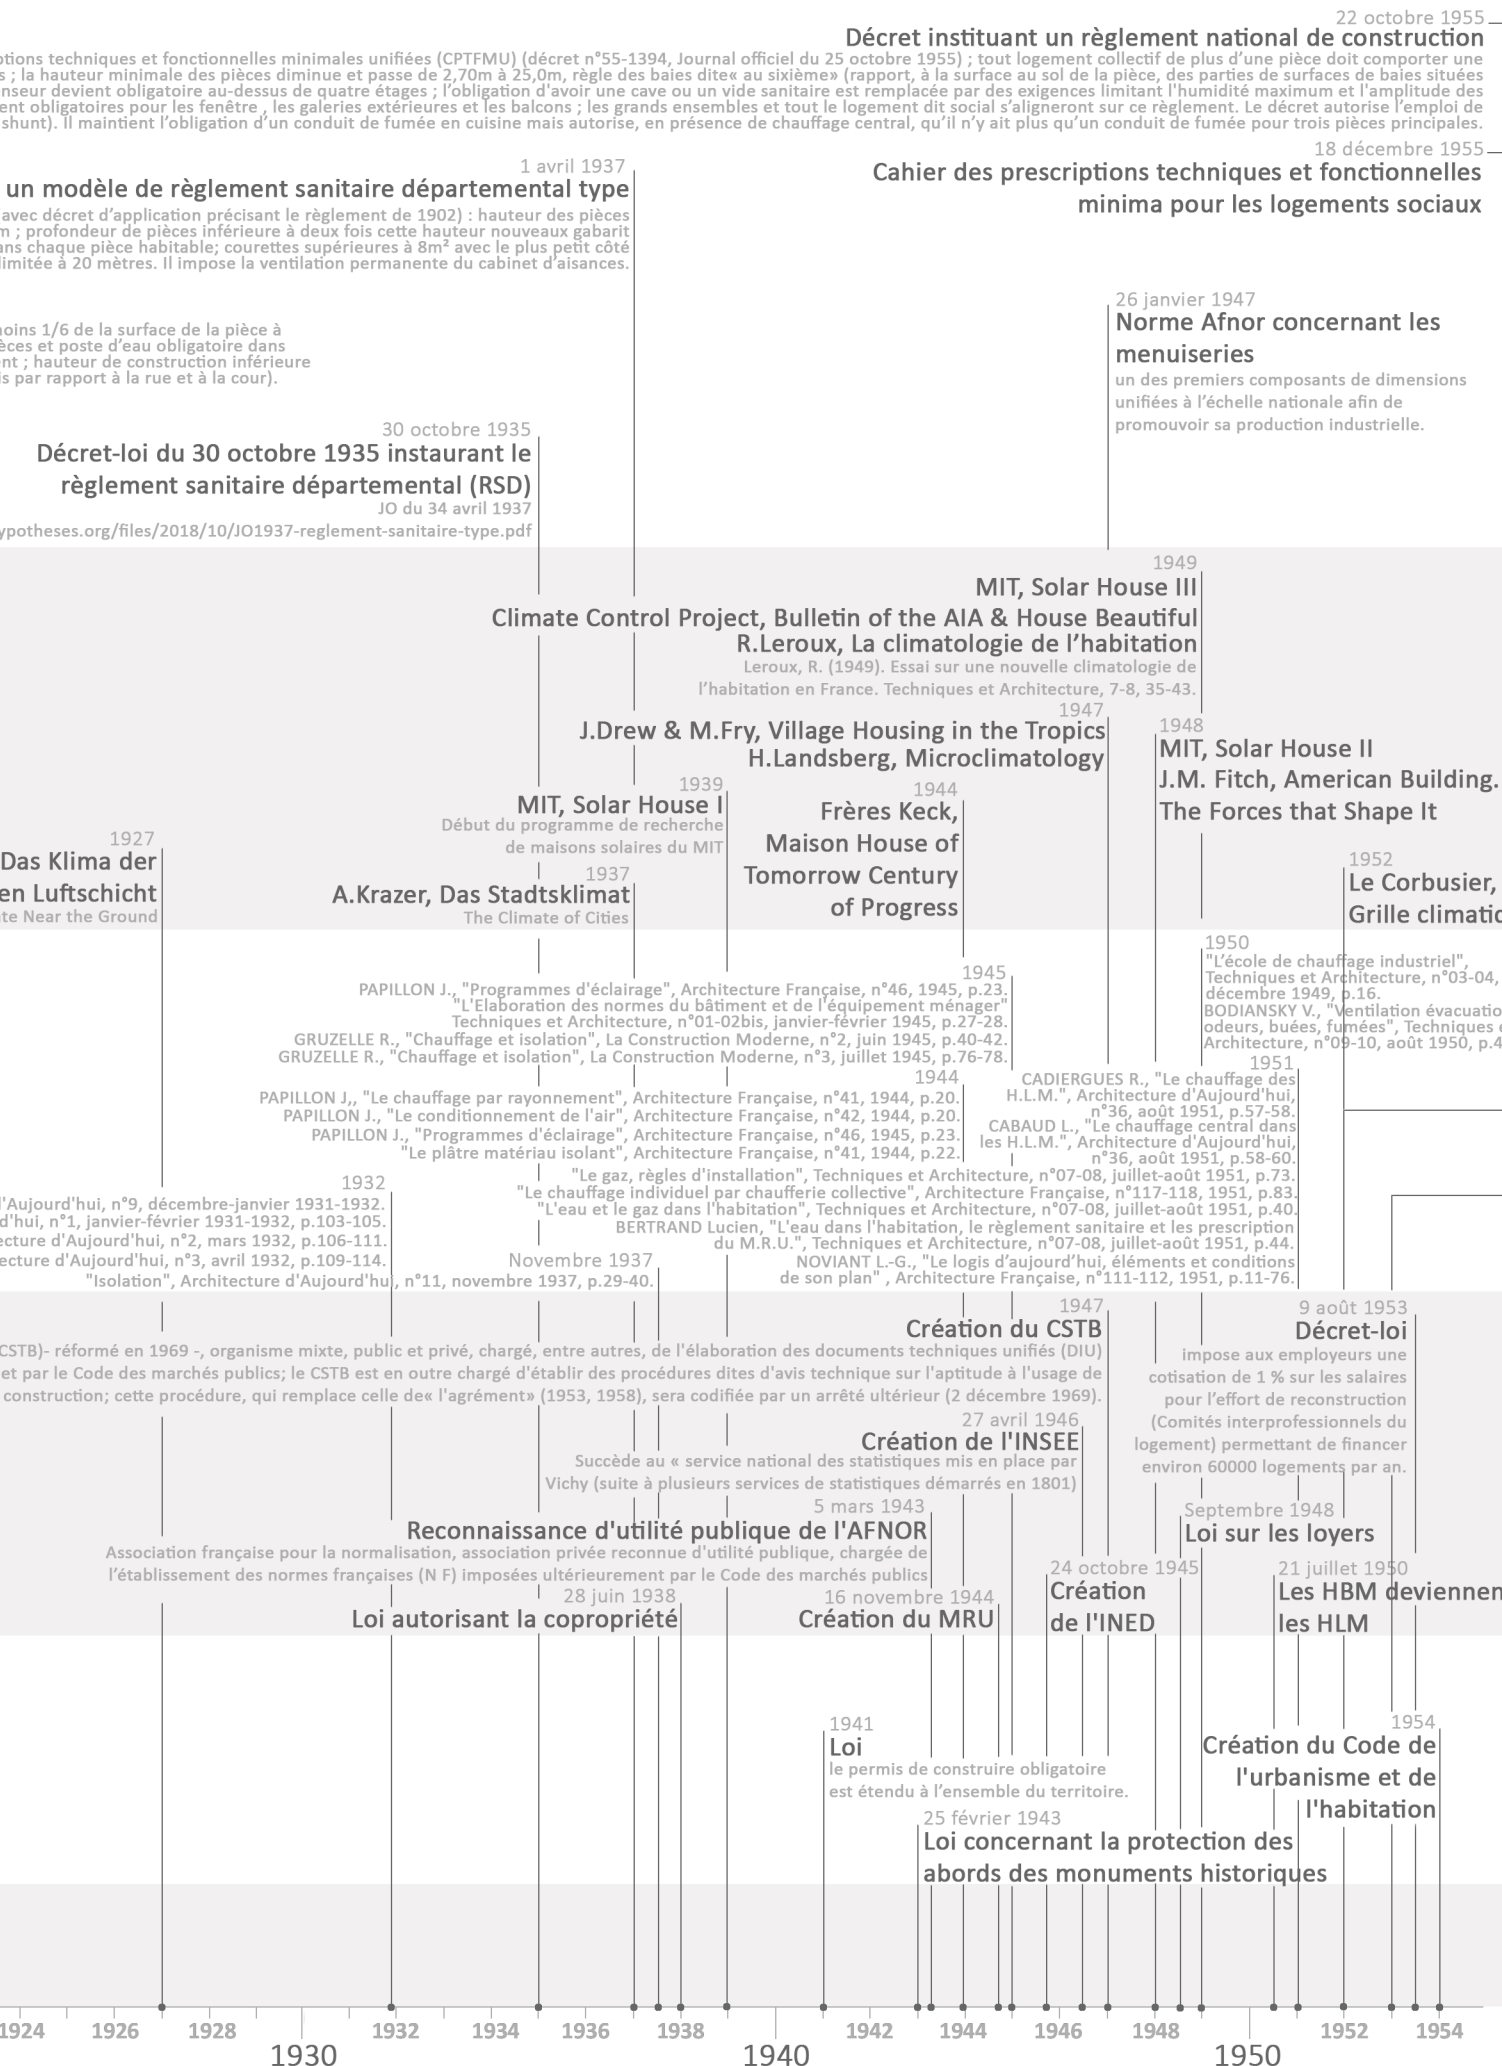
22 octobre 1955
Décret instituant un règlement national de construction
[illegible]tions techniques et fonctionnelles minimales unifiées (CPTFMU) (décret n°55-1394, Journal officiel du 25 octobre 1955) ; tout logement collectif de plus d'une pièce doit comporter une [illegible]s ; la hauteur minimale des pièces diminue et passe de 2,70m à 25,0m, règle des baies dite« au sixième» (rapport, à la surface au sol de la pièce, des parties de surfaces de baies situées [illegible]nseur devient obligatoire au-dessus de quatre étages ; l'obligation d'avoir une cave ou un vide sanitaire est remplacée par des exigences limitant l'humidité maximum et l'amplitude des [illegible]ent obligatoires pour les fenêtre , les galeries extérieures et les balcons ; les grands ensembles et tout le logement dit social s'aligneront sur ce règlement. Le décret autorise l'emploi de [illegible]shunt). Il maintient l'obligation d'un conduit de fumée en cuisine mais autorise, en présence de chauffage central, qu'il n'y ait plus qu'un conduit de fumée pour trois pièces principales.

18 décembre 1955
Cahier des prescriptions techniques et fonctionnelles minima pour les logements sociaux

1 avril 1937
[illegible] un modèle de règlement sanitaire départemental type
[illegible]avec décret d'application précisant le règlement de 1902) : hauteur des pièces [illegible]m ; profondeur de pièces inférieure à deux fois cette hauteur nouveaux gabarit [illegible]ans chaque pièce habitable; courettes supérieures à 8m² avec le plus petit côté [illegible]limitée à 20 mètres. Il impose la ventilation permanente du cabinet d'aisances.

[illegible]oins 1/6 de la surface de la pièce à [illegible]èces et poste d'eau obligatoire dans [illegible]nt ; hauteur de construction inférieure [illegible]s par rapport à la rue et à la cour).

26 janvier 1947
Norme Afnor concernant les menuiseries
un des premiers composants de dimensions unifiées à l'échelle nationale afin de promouvoir sa production industrielle.

30 octobre 1935
Décret-loi du 30 octobre 1935 instaurant le règlement sanitaire départemental (RSD)
JO du 34 avril 1937
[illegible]ypotheses.org/files/2018/10/JO1937-reglement-sanitaire-type.pdf

1949
MIT, Solar House III
Climate Control Project, Bulletin of the AIA & House Beautiful
R.Leroux, La climatologie de l'habitation
Leroux, R. (1949). Essai sur une nouvelle climatologie de l'habitation en France. Techniques et Architecture, 7-8, 35-43.

1947
J.Drew & M.Fry, Village Housing in the Tropics
H.Landsberg, Microclimatology

1948
MIT, Solar House II
J.M. Fitch, American Building. The Forces that Shape It

1939
MIT, Solar House I
Début du programme de recherche de maisons solaires du MIT

1944
Frères Keck, Maison House of Tomorrow Century of Progress

1927
Das Klima der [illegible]en Luftschicht
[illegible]te Near the Ground

1937
A.Krazer, Das Stadtsklimat
The Climate of Cities

1952
Le Corbusier, Grille climati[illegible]

1950
"L'école de chauffage industriel", Techniques et Architecture, n°03-04, décembre 1949, p.16.
BODIANSKY V., "Ventilation évacuatio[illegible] odeurs, buées, fumées", Techniques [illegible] Architecture, n°09-10, août 1950, p.4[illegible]

1945
PAPILLON J., "Programmes d'éclairage", Architecture Française, n°46, 1945, p.23.
"L'Elaboration des normes du bâtiment et de l'équipement ménager" Techniques et Architecture, n°01-02bis, janvier-février 1945, p.27-28.
GRUZELLE R., "Chauffage et isolation", La Construction Moderne, n°2, juin 1945, p.40-42.
GRUZELLE R., "Chauffage et isolation", La Construction Moderne, n°3, juillet 1945, p.76-78.

1944
PAPILLON J,, "Le chauffage par rayonnement", Architecture Française, n°41, 1944, p.20.
PAPILLON J., "Le conditionnement de l'air", Architecture Française, n°42, 1944, p.20.
PAPILLON J., "Programmes d'éclairage", Architecture Française, n°46, 1945, p.23.
"Le plâtre matériau isolant", Architecture Française, n°41, 1944, p.22.

1951
CADIERGUES R., "Le chauffage des H.L.M.", Architecture d'Aujourd'hui, n°36, août 1951, p.57-58.
CABAUD L., "Le chauffage central dans les H.L.M.", Architecture d'Aujourd'hui, n°36, août 1951, p.58-60.
"Le gaz, règles d'installation", Techniques et Architecture, n°07-08, juillet-août 1951, p.73.
"Le chauffage individuel par chaufferie collective", Architecture Française, n°117-118, 1951, p.83.
"L'eau et le gaz dans l'habitation", Techniques et Architecture, n°07-08, juillet-août 1951, p.40.
BERTRAND Lucien, "L'eau dans l'habitation, le règlement sanitaire et les prescription du M.R.U.", Techniques et Architecture, n°07-08, juillet-août 1951, p.44.
NOVIANT L.-G., "Le logis d'aujourd'hui, éléments et conditions de son plan" , Architecture Française, n°111-112, 1951, p.11-76.

1932
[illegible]'Aujourd'hui, n°9, décembre-janvier 1931-1932.
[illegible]d'hui, n°1, janvier-février 1931-1932, p.103-105.
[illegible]ecture d'Aujourd'hui, n°2, mars 1932, p.106-111.
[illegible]ecture d'Aujourd'hui, n°3, avril 1932, p.109-114.
Novembre 1937
"Isolation", Architecture d'Aujourd'hui, n°11, novembre 1937, p.29-40.

1947
Création du CSTB
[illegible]CSTB)- réformé en 1969 -, organisme mixte, public et privé, chargé, entre autres, de l'élaboration des documents techniques unifiés (DIU) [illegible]et par le Code des marchés publics; le CSTB est en outre chargé d'établir des procédures dites d'avis technique sur l'aptitude à l'usage de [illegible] construction; cette procédure, qui remplace celle de« l'agrément» (1953, 1958), sera codifiée par un arrêté ultérieur (2 décembre 1969).

9 août 1953
Décret-loi
impose aux employeurs une cotisation de 1 % sur les salaires pour l'effort de reconstruction (Comités interprofessionnels du logement) permettant de financer environ 60000 logements par an.

27 avril 1946
Création de l'INSEE
Succède au « service national des statistiques mis en place par Vichy (suite à plusieurs services de statistiques démarrés en 1801)

5 mars 1943
Reconnaissance d'utilité publique de l'AFNOR
Association française pour la normalisation, association privée reconnue d'utilité publique, chargée de l'établissement des normes françaises (N F) imposées ultérieurement par le Code des marchés publics

Septembre 1948
Loi sur les loyers

24 octobre 1945
Création de l'INED

21 juillet 1950
Les HBM deviennen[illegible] les HLM

28 juin 1938
Loi autorisant la copropriété

16 novembre 1944
Création du MRU

1941
Loi
le permis de construire obligatoire est étendu à l'ensemble du territoire.

1954
Création du Code de l'urbanisme et de l'habitation

25 février 1943
Loi concernant la protection des abords des monuments historiques

1924 1926 1928 1930 1932 1934 1936 1938 1940 1942 1944 1946 1948 1950 1952 1954